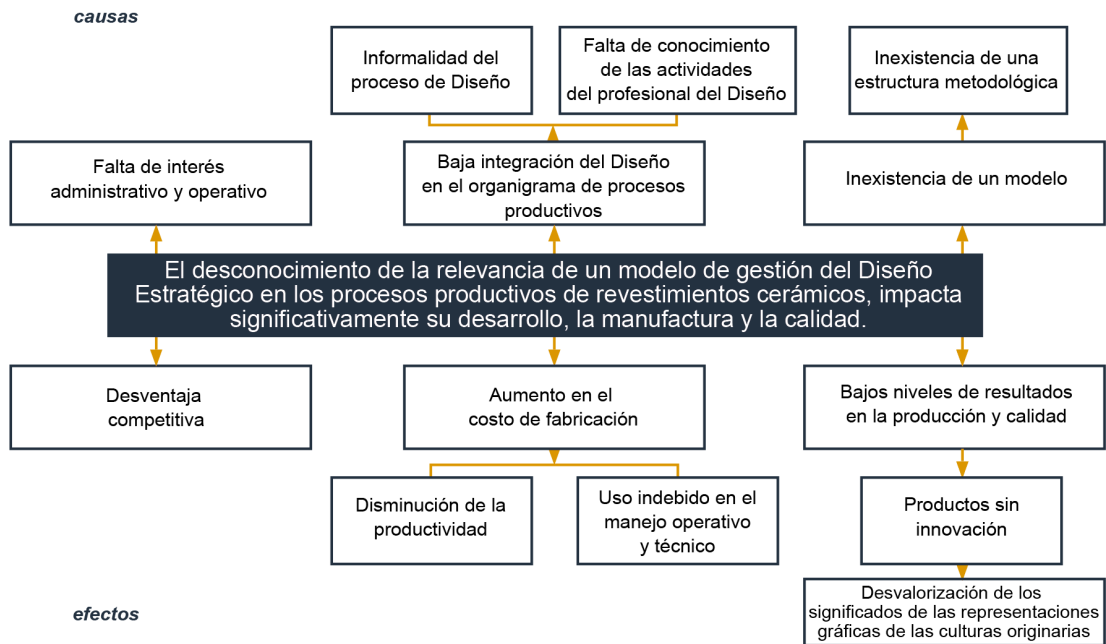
causas

Informalidad del proceso de Diseño

Falta de conocimiento de las actividades del profesional del Diseño

Inexistencia de una estructura metodológica

Falta de interés administrativo y operativo

Baja integración del Diseño en el organigrama de procesos productivos

Inexistencia de un modelo

El desconocimiento de la relevancia de un modelo de gestión del Diseño Estratégico en los procesos productivos de revestimientos cerámicos, impacta significativamente su desarrollo, la manufactura y la calidad.

Desventaja competitiva

Aumento en el costo de fabricación

Bajos niveles de resultados en la producción y calidad

Disminución de la productividad

Uso indebido en el manejo operativo y técnico

Productos sin innovación

Desvalorización de los significados de las representaciones gráficas de las culturas originarias

efectos